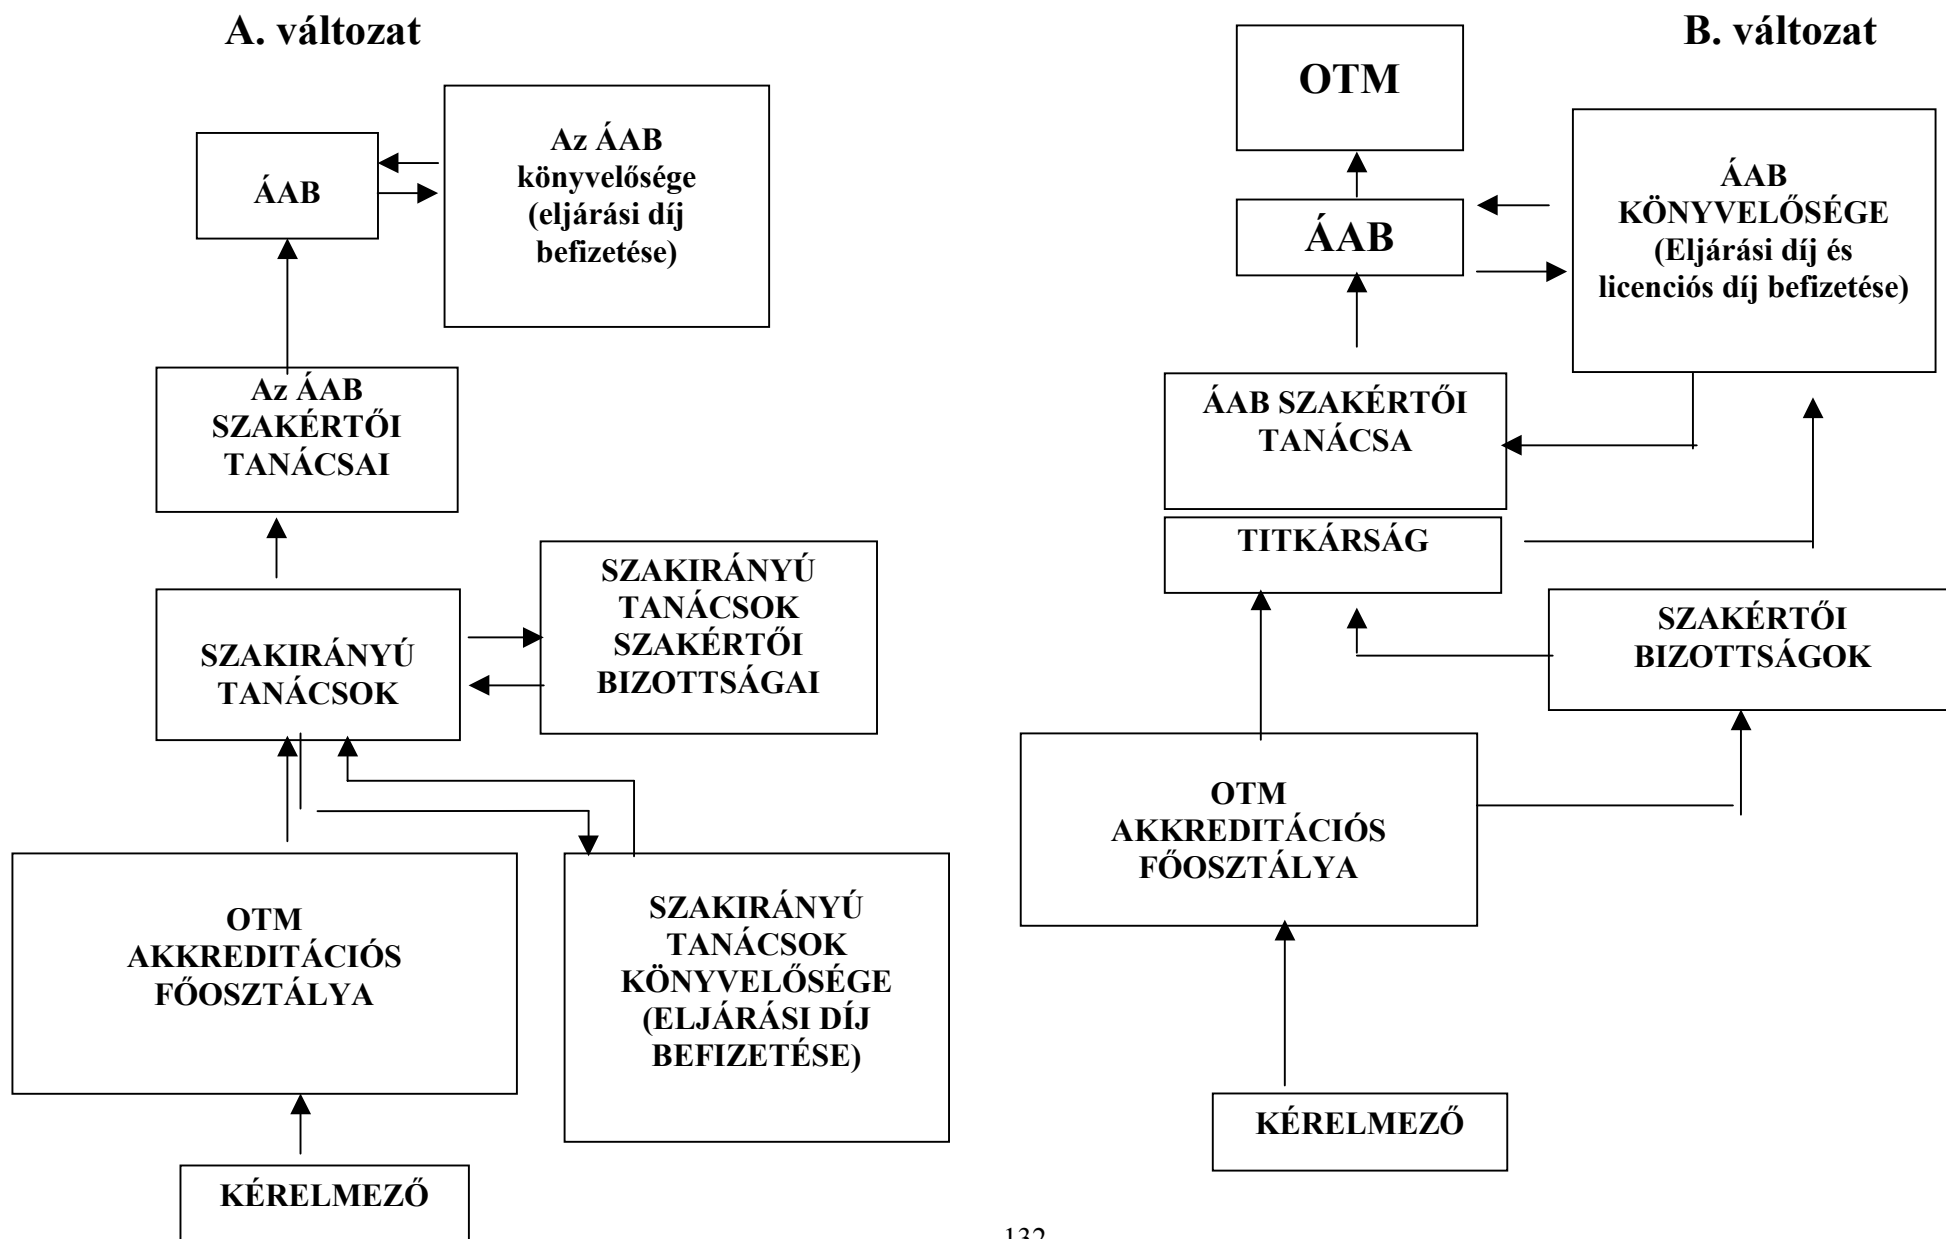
A. változat

ÁAB

Az ÁAB könyvelősége (eljárási díj befizetése)

Az ÁAB SZAKÉRTŐI TANÁCSAI

SZAKIRÁNYÚ TANÁCSOK

SZAKIRÁNYÚ TANÁCSOK SZAKÉRTŐI BIZOTTSÁGAI

OTM AKKREDITÁCIÓS FŐOSZTÁLYA

SZAKIRÁNYÚ TANÁCSOK KÖNYVELŐSÉGE (ELJÁRÁSI DÍJ BEFIZETÉSE)

KÉRELMEZŐ

B. változat

OTM

ÁAB

ÁAB KÖNYVELŐSÉGE (Eljárási díj és licenciós díj befizetése)

ÁAB SZAKÉRTŐI TANÁCSA

TITKÁRSÁG

SZAKÉRTŐI BIZOTTSÁGOK

OTM AKKREDITÁCIÓS FŐOSZTÁLYA

KÉRELMEZŐ

132